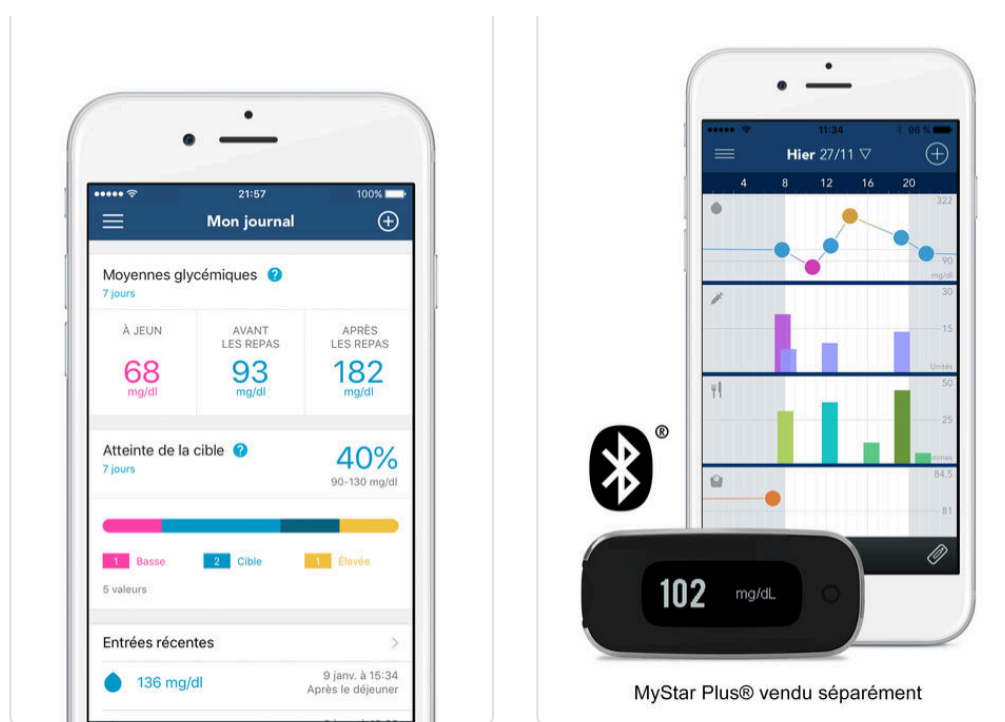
21:57
100%
Mon journal

Moyennes glycémiques
7 jours

| À JEUN | AVANT LES REPAS | APRÈS LES REPAS |
|---|---|---|
| 68 mg/dl | 93 mg/dl | 182 mg/dl |

Atteinte de la cible
7 jours
40%
90-130 mg/dl

1 Basse 2 Cible 1 Élevée

5 valeurs

Entrées récentes

136 mg/dl
9 janv. à 15:34
Après le déjeuner

11:34
96 %
Hier 27/11

4 8 12 16 20

322
90
mg/dl
30
15
Unités
50
25
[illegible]mmes
84,5
81

®

102 mg/dL

MyStar Plus® vendu séparément